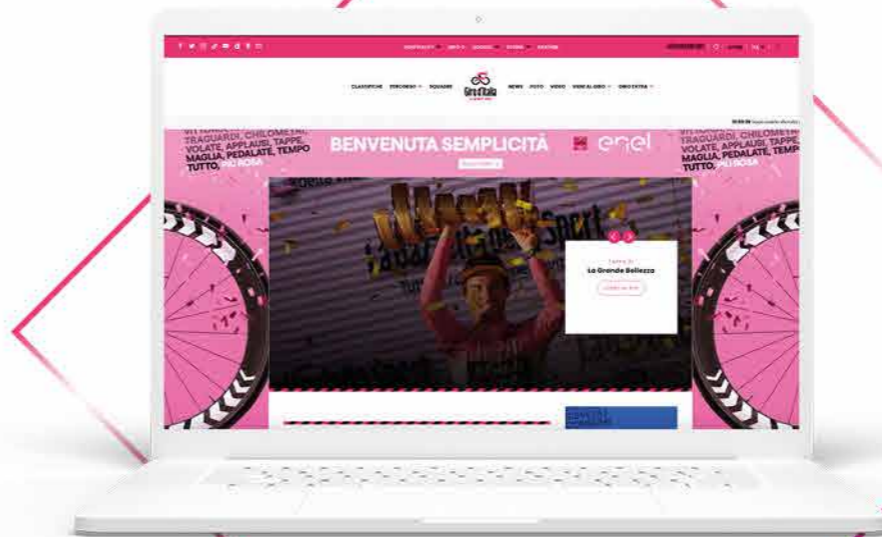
CLASSIFICHE PERCORSO SQUADRE Giro d'Italia NEWS FOTO VIDEO VIVI IL GIRO GIRO EXTRA

BENVENUTA SEMPLICITÀ enel

TRAGUARDI, CHILOMETRI, VOLATE, APPLAUSI, TAPPE, MAGLIA, PEDALATE, TEMPO TUTTO, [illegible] ROSA

TRAGUARDI, CHILOMETRI, VOLATE, APPLAUSI, TAPPE, MAGLIA, PEDALATE, TEMPO TUTTO, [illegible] ROSA

La Grande Bellezza